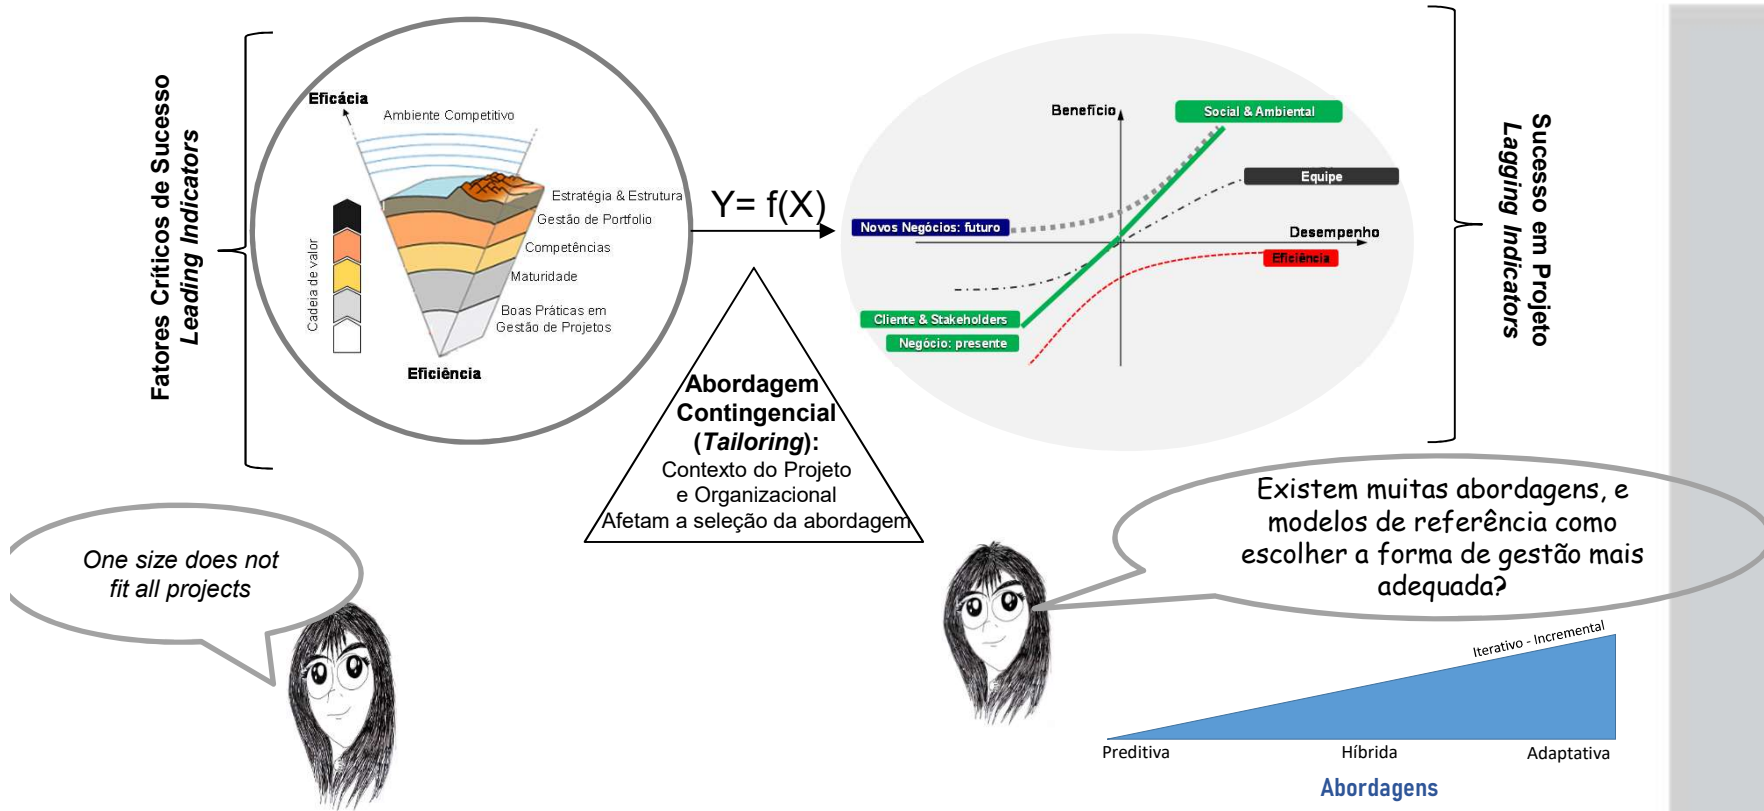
Fatores Críticos de Sucesso
Leading Indicators

Eficácia
Ambiente Competitivo
Estratégia & Estrutura
Gestão de Portfolio
Competências
Maturidade
Boas Práticas em Gestão de Projetos
Cadeia de valor
Eficiência

Y= f(X)

Benefício
Social & Ambiental
Equipe
Novos Negócios: futuro
Desempenho
Eficiência
Cliente & Stakeholders
Negócio: presente

Sucesso em Projeto
Lagging Indicators

Abordagem Contingencial (Tailoring):
Contexto do Projeto e Organizacional
Afetam a seleção da abordagem

One size does not fit all projects

Existem muitas abordagens, e modelos de referência como escolher a forma de gestão mais adequada?

Iterativo - Incremental
Preditiva
Híbrida
Adaptativa
Abordagens